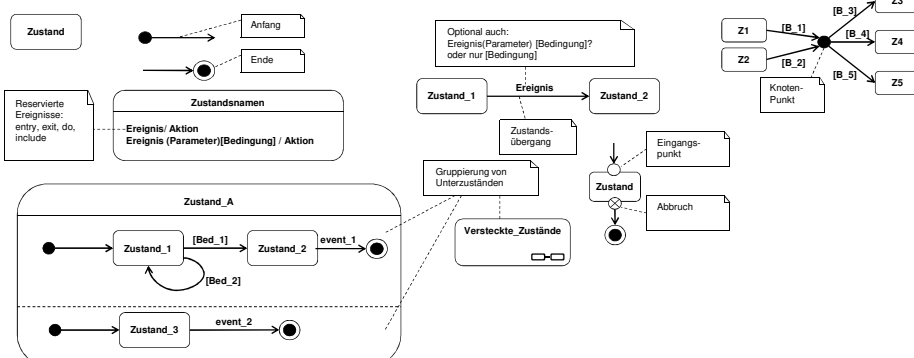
Zustand

Anfang

Ende

Reservierte Ereignisse: entry, exit, do, include

Zustandsnamen

Ereignis/ Aktion
Ereignis (Parameter)[Bedingung] / Aktion

Optional auch: Ereignis(Parameter) [Bedingung]? oder nur [Bedingung]

Zustand_1

Ereignis

Zustand_2

Zustands-übergang

Z1

Z2

[B_1]

[B_2]

[B_3]

[B_4]

[B_5]

Z3

Z4

Z5

Knoten-Punkt

Eingangs-punkt

Zustand

Abbruch

Gruppierung von Unterzuständen

Versteckte_Zustände

Zustand_A

Zustand_1

[Bed_1]

Zustand_2

event_1

[Bed_2]

Zustand_3

event_2